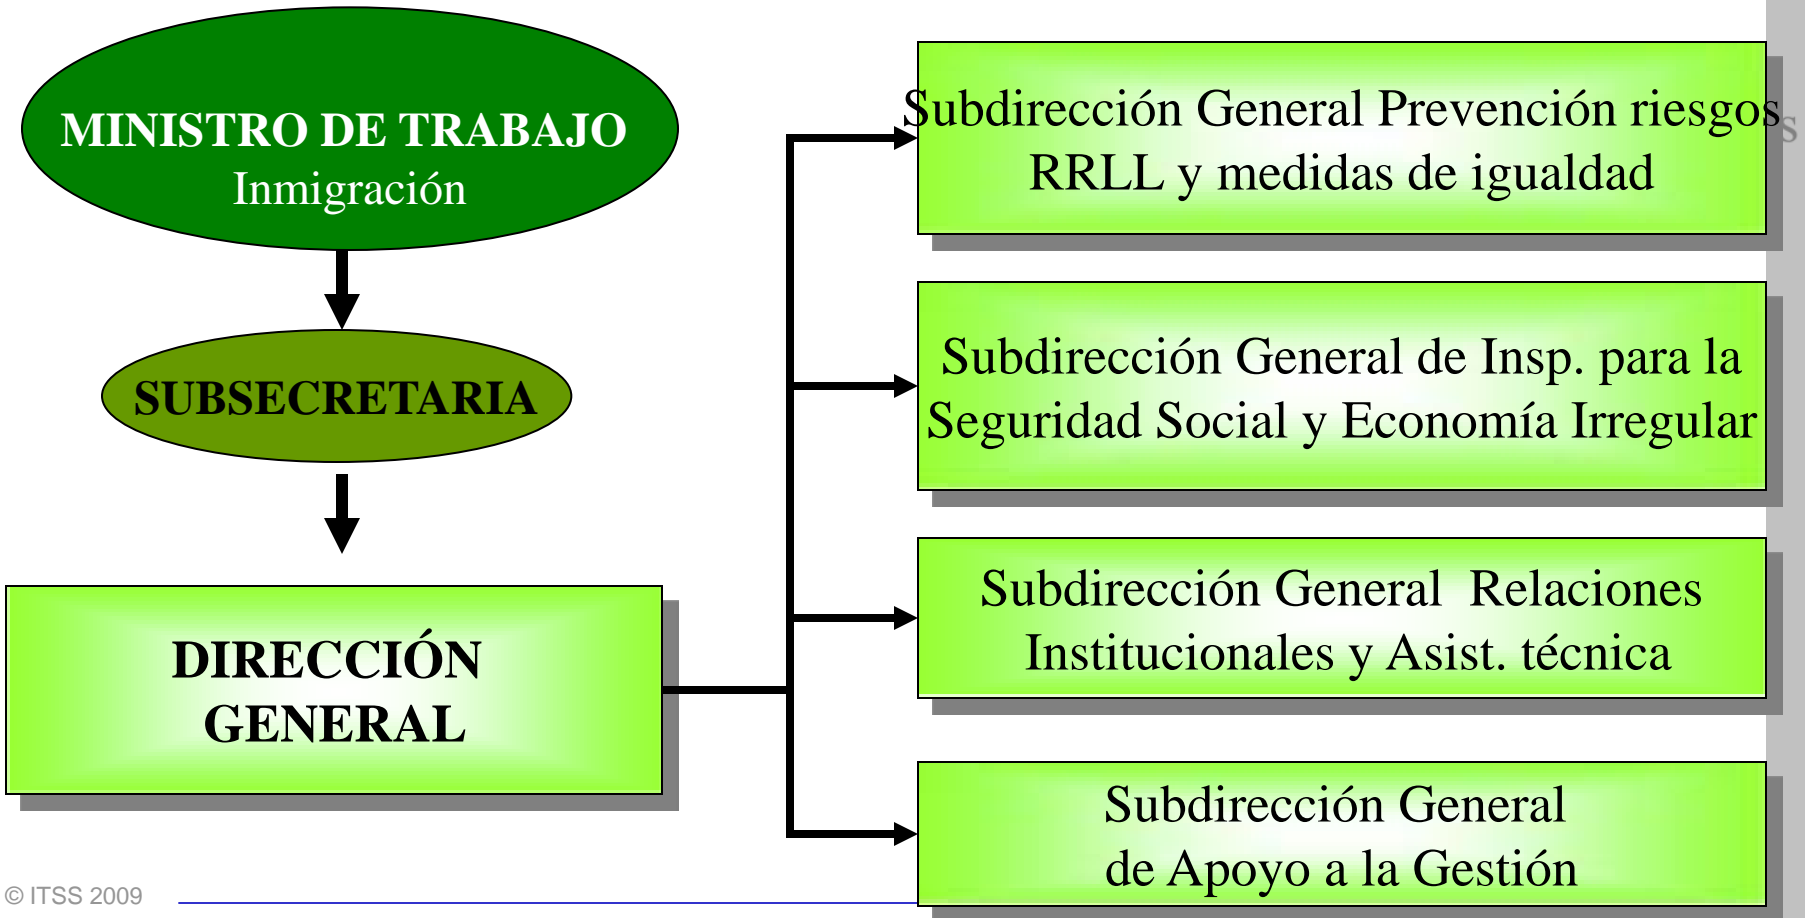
MINISTRO DE TRABAJO
Inmigración

SUBSECRETARIA

DIRECCIÓN GENERAL

Subdirección General Prevención riesgos RRLL y medidas de igualdad

Subdirección General de Insp. para la Seguridad Social y Economía Irregular

Subdirección General Relaciones Institucionales y Asist. técnica

Subdirección General de Apoyo a la Gestión

© ITSS 2009